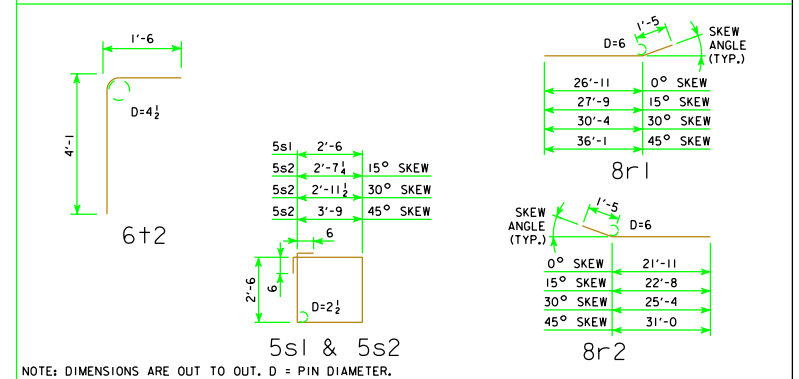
1'-6

4'-1

D=$4\frac{1}{2}$

6t2

5s1 | 2'-6
5s2 | 2'-$7\frac{1}{4}$ | 15° SKEW
5s2 | 2'-$11\frac{1}{2}$ | 30° SKEW
5s2 | 3'-9 | 45° SKEW

6

2'-6

6

D=$2\frac{1}{2}$

5s1 & 5s2

1'-5

D=6

SKEW ANGLE (TYP.)

| 26'-11 | 0° SKEW |
|---|---|
| 27'-9 | 15° SKEW |
| 30'-4 | 30° SKEW |
| 36'-1 | 45° SKEW |

8r1

SKEW ANGLE (TYP.)

1'-5

D=6

| 0° SKEW | 21'-11 |
|---|---|
| 15° SKEW | 22'-8 |
| 30° SKEW | 25'-4 |
| 45° SKEW | 31'-0 |

8r2

NOTE: DIMENSIONS ARE OUT TO OUT. D = PIN DIAMETER.